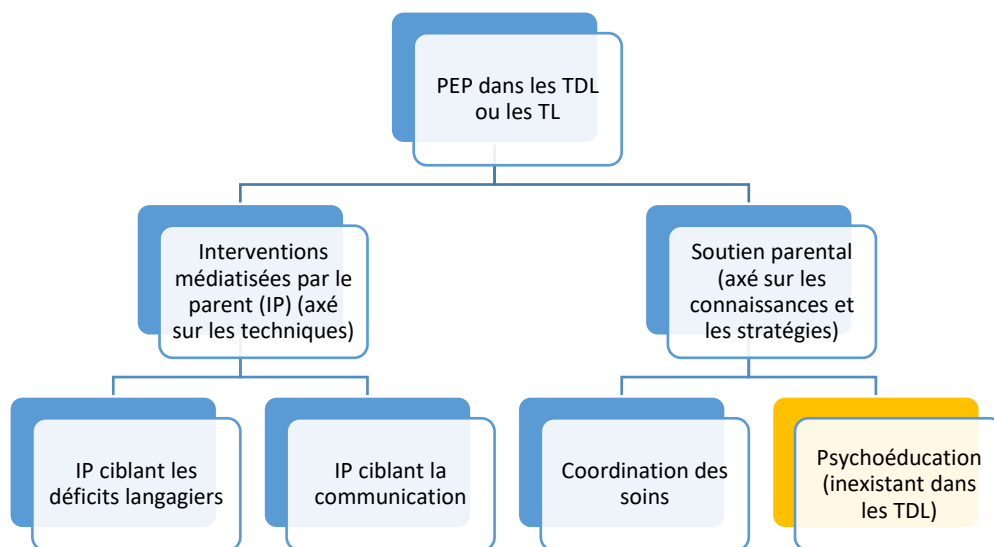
PEP dans les TDL ou les TL

Interventions médiatisées par le parent (IP) (axé sur les techniques)

Soutien parental (axé sur les connaissances et les stratégies)

IP ciblant les déficits langagiers

IP ciblant la communication

Coordination des soins

Psychoéducation (inexistant dans les TDL)